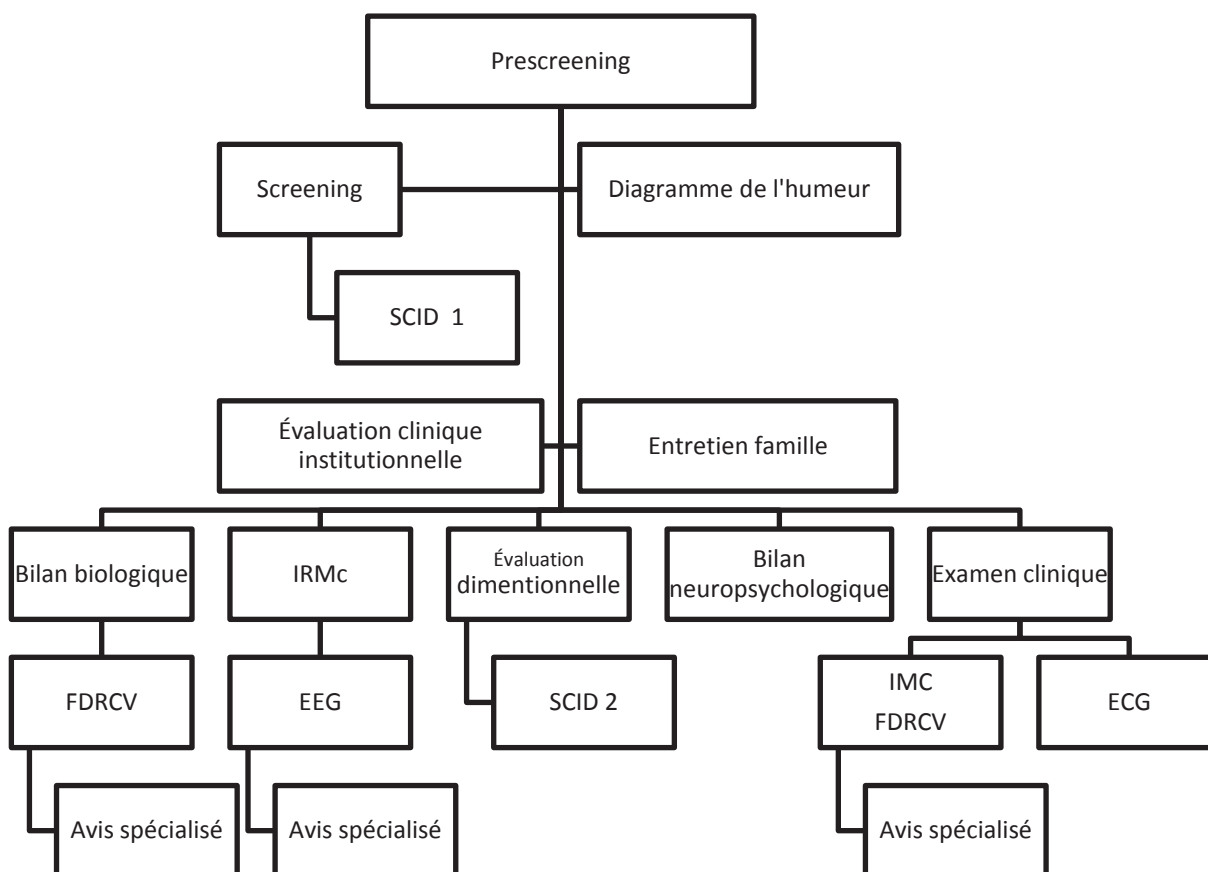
Prescreening

Screening

Diagramme de l'humeur

SCID 1

Évaluation clinique institutionnelle

Entretien famille

Bilan biologique

IRMc

Évaluation dimentionnelle

Bilan neuropsychologique

Examen clinique

FDRCV

EEG

SCID 2

IMC FDRCV

ECG

Avis spécialisé

Avis spécialisé

Avis spécialisé